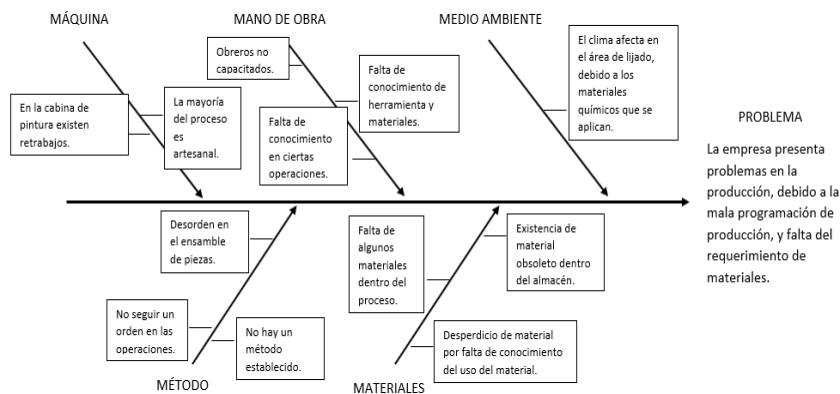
MÁQUINA

En la cabina de pintura existen retrabajos.

La mayoría del proceso es artesanal.

MANO DE OBRA

Obreros no capacitados.

Falta de conocimiento de herramienta y materiales.

Falta de conocimiento en ciertas operaciones.

MEDIO AMBIENTE

El clima afecta en el área de lijado, debido a los materiales químicos que se aplican.

PROBLEMA

La empresa presenta problemas en la producción, debido a la mala programación de producción, y falta del requerimiento de materiales.

Desorden en el ensamble de piezas.

No seguir un orden en las operaciones.

No hay un método establecido.

MÉTODO

Falta de algunos materiales dentro del proceso.

Existencia de material obsoleto dentro del almacén.

Desperdicio de material por falta de conocimiento del uso del material.

MATERIALES